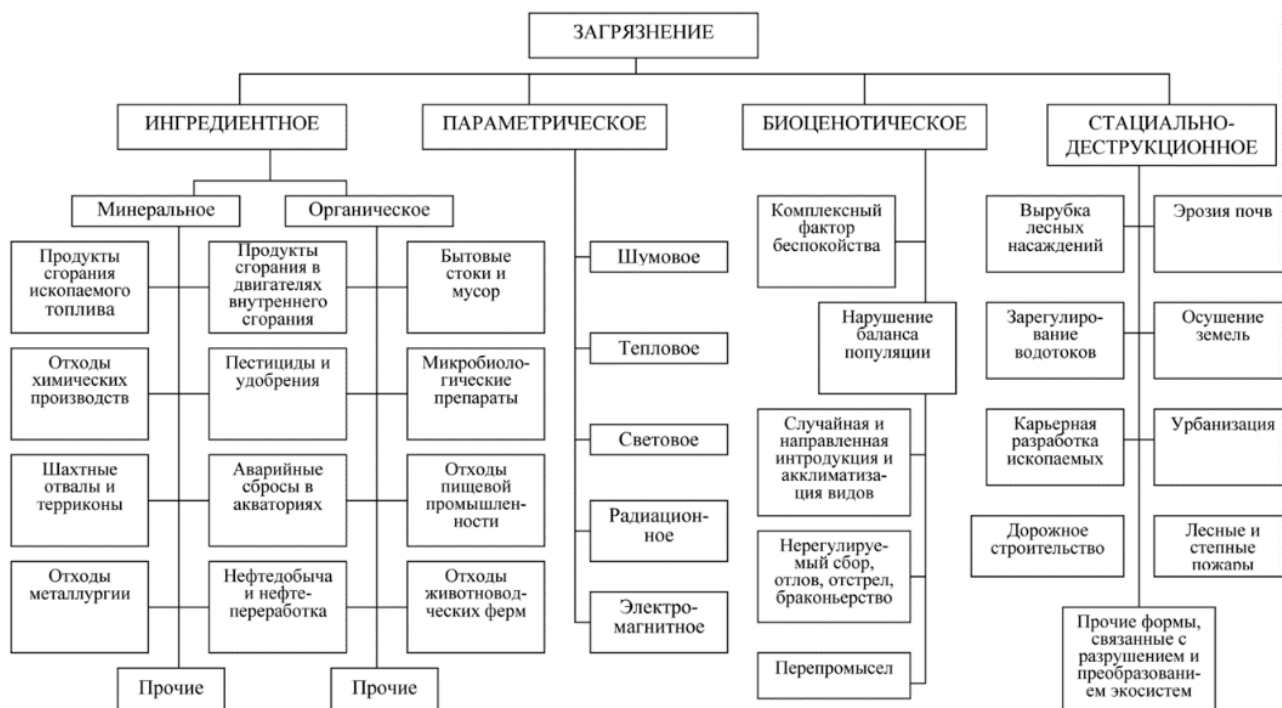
ЗАГРЯЗНЕНИЕ

ИНГРЕДИЕНТНОЕ

Минеральное

Продукты сгорания ископаемого топлива

Отходы химических производств

Шахтные отвалы и терриконы

Отходы металлургии

Прочие

Органическое

Продукты сгорания в двигателях внутреннего сгорания

Пестициды и удобрения

Аварийные сбросы в акваториях

Нефтедобыча и нефтепереработка

Прочие

Бытовые стоки и мусор

Микробиологические препараты

Отходы пищевой промышленности

Отходы животноводческих ферм

ПАРАМЕТРИЧЕСКОЕ

Шумовое

Тепловое

Световое

Радиационное

Электромагнитное

БИОЦЕНОТИЧЕСКОЕ

Комплексный фактор беспокойства

Нарушение баланса популяции

Случайная и направленная интродукция и акклиматизация видов

Нерегулируемый сбор, отлов, отстрел, браконьерство

Перепромысел

СТАЦИАЛЬНО-ДЕСТРУКЦИОННОЕ

Вырубка лесных насаждений

Эрозия почв

Зарегулирование водотоков

Осушение земель

Карьерная разработка ископаемых

Урбанизация

Дорожное строительство

Лесные и степные пожары

Прочие формы, связанные с разрушением и преобразованием экосистем